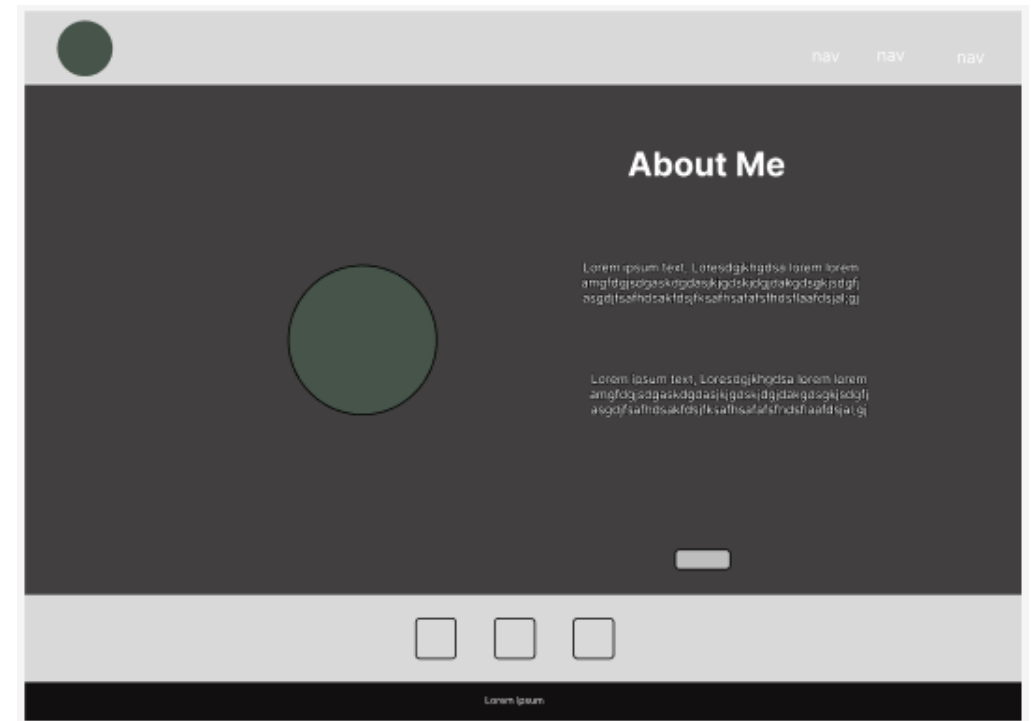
nav nav nav

About Me

Lorem ipsum text, Loresdgjkhgdsa lorem lorem amgfdgjsdgaskdgdasjkjgdskjdgjdakgdsgkjsdgfj asgdjfsafhdsakfdsjfksafhsafafsfhdsflaafdsjal;gj

Lorem ipsum text, Loresdgjkhgdsa lorem lorem amgfdgjsdgaskdgdasjkjgdskjdgjdakgdsgkjsdgfj asgdjfsafhdsakfdsjfksafhsafafsfhdsflaafdsjal;gj

Lorem Ipsum